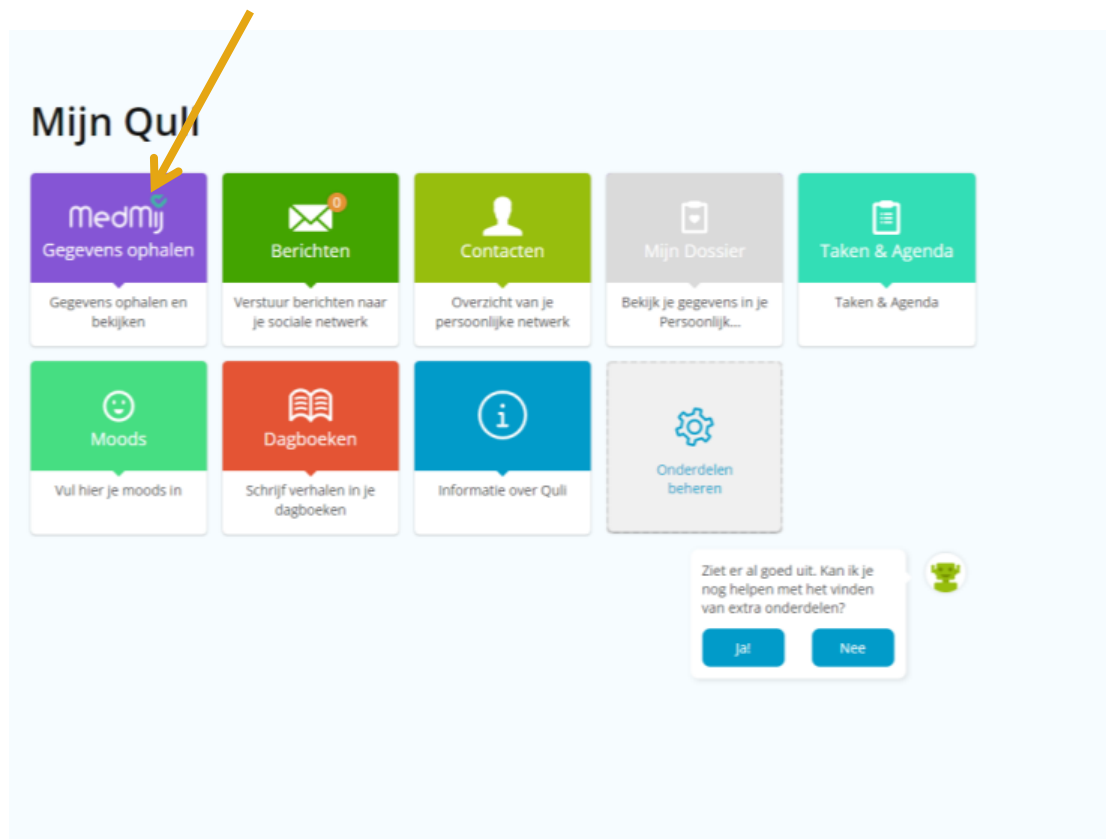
Mijn Quli

MedMij
Gegevens ophalen
Gegevens ophalen en bekijken

0
Berichten
Verstuur berichten naar je sociale netwerk

Contacten
Overzicht van je persoonlijke netwerk

Mijn Dossier
Bekijk je gegevens in je Persoonlijk...

Taken & Agenda
Taken & Agenda

Moods
Vul hier je moods in

Dagboeken
Schrijf verhalen in je dagboeken

Informatie over Quli

Onderdelen beheren

Ziet er al goed uit. Kan ik je nog helpen met het vinden van extra onderdelen?

Ja!

Nee